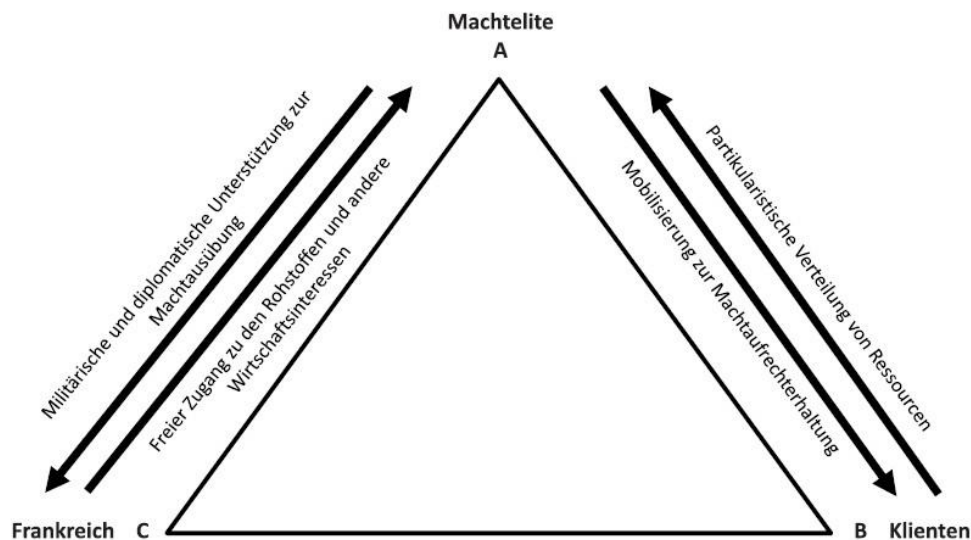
Machtelite
A

Militärische und diplomatische Unterstützung zur Machtausübung

Freier Zugang zu den Rohstoffen und andere Wirtschaftsinteressen

Mobilisierung zur Machtaufrechterhaltung

Partikularistische Verteilung von Ressourcen

Frankreich C

B Klienten